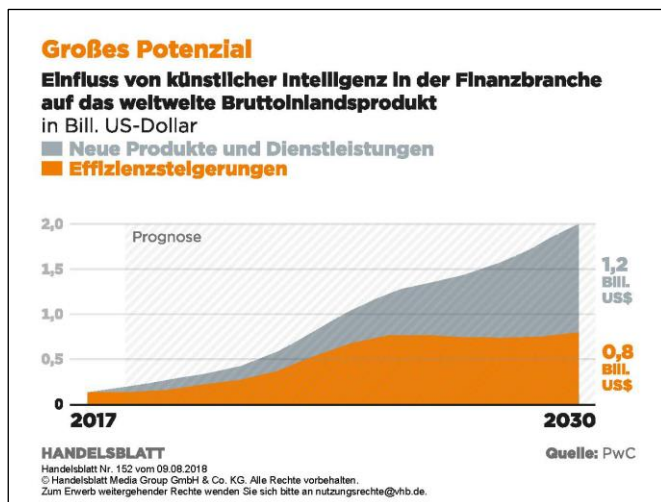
Großes Potenzial

Einfluss von künstlicher Intelligenz in der Finanzbranche auf das weltweite Bruttoinlandsprodukt

in Bill. US-Dollar

Neue Produkte und Dienstleistungen

Effizienzsteigerungen

2,0

1,5

1,0

0,5

0

Prognose

1,2 Bill. US$

0,8 Bill. US$

2017

2030

HANDELSBLATT

Handelsblatt Nr. 152 vom 09.08.2018

© Handelsblatt Media Group GmbH & Co. KG. Alle Rechte vorbehalten.

Zum Erwerb weitergehender Rechte wenden Sie sich bitte an nutzungsrechte@vhb.de.

Quelle: PwC